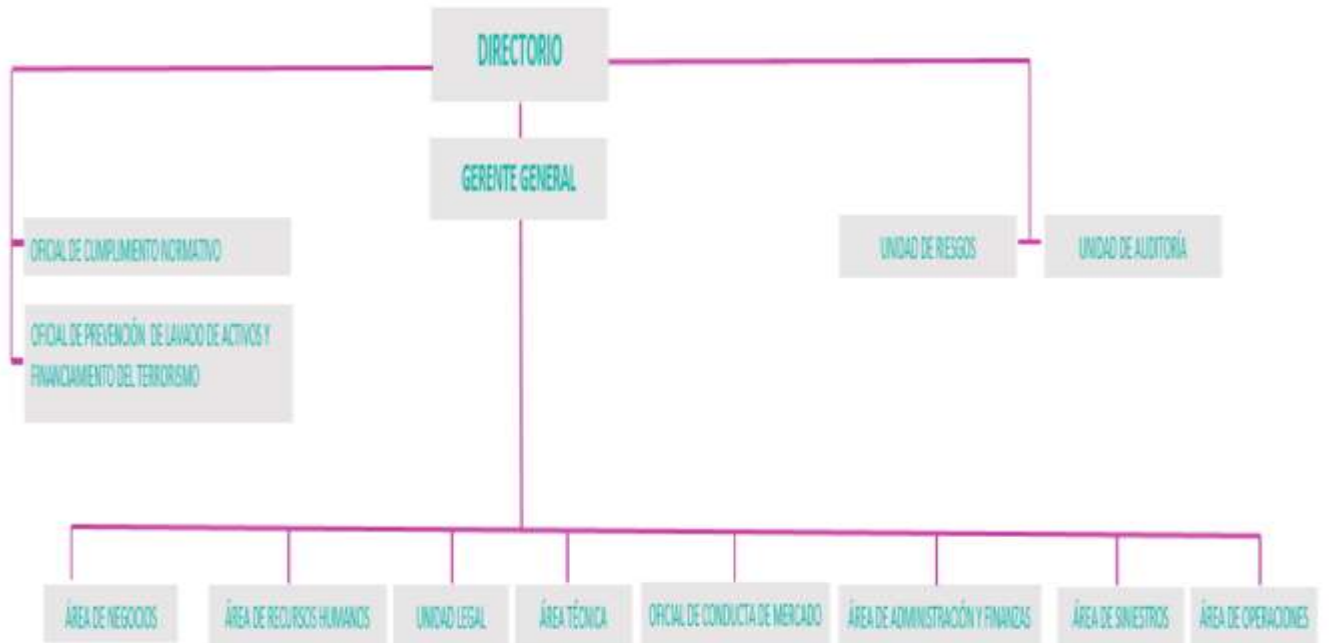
DIRECTORIO

GERENTE GENERAL

OFICIAL DE CUMPLIMIENTO NORMATIVO

OFICIAL DE PREVENCIÓN DE LAVADO DE ACTIVOS Y FINANCIAMIENTO DEL TERRORISMO

UNIDAD DE RIESGOS

UNIDAD DE AUDITORÍA

ÁREA DE NEGOCIOS

ÁREA DE RECURSOS HUMANOS

UNIDAD LEGAL

ÁREA TÉCNICA

OFICIAL DE CONDUCTA DE MERCADO

ÁREA DE ADMINISTRACIÓN Y FINANZAS

ÁREA DE SINIESTROS

ÁREA DE OPERACIONES